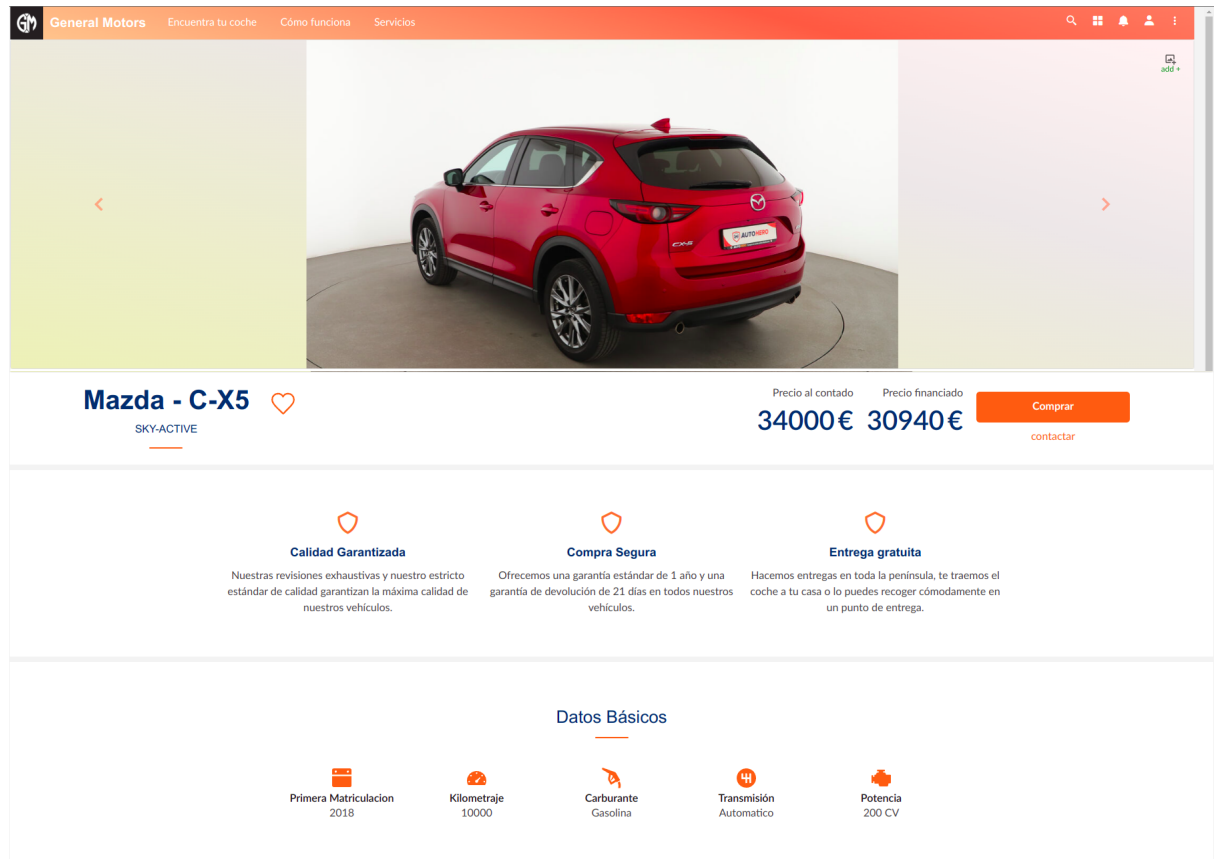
GM General Motors Encuentra tu coche Cómo funciona Servicios

add +

AUTOHERO

Mazda - C-X5
SKY-ACTIVE

Precio al contado
34000 €
Precio financiado
30940 €
Comprar
contactar

Calidad Garantizada
Nuestras revisiones exhaustivas y nuestro estricto estándar de calidad garantizan la máxima calidad de nuestros vehículos.

Compra Segura
Ofrecemos una garantía estándar de 1 año y una garantía de devolución de 21 días en todos nuestros vehículos.

Entrega gratuita
Hacemos entregas en toda la península, te traemos el coche a tu casa o lo puedes recoger cómodamente en un punto de entrega.

Datos Básicos

Primera Matriculacion
2018

Kilometraje
10000

Carburante
Gasolina

Transmisión
Automatico

Potencia
200 CV